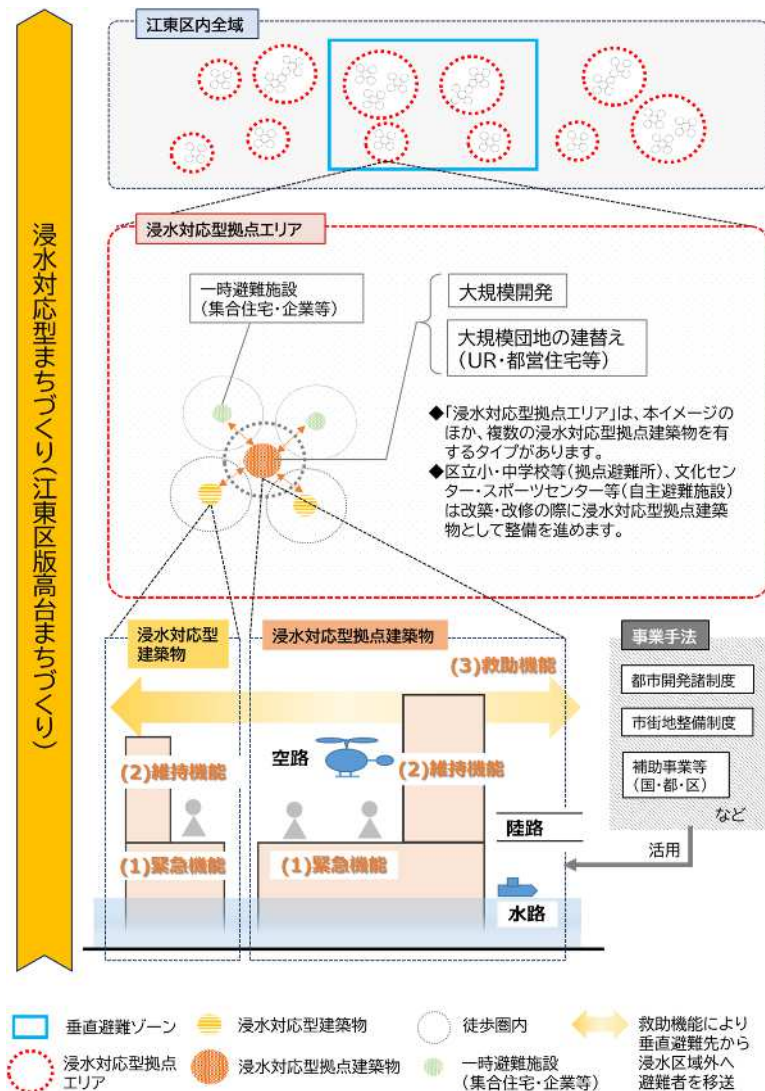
浸水対応型まちづくり(江東区版高台まちづくり)

江東区内全域

浸水対応型拠点エリア

一時避難施設
(集合住宅・企業等)

大規模開発

大規模団地の建替え
(UR・都営住宅等)

◆「浸水対応型拠点エリア」は、本イメージのほか、複数の浸水対応型拠点建築物を有するタイプがあります。
◆区立小・中学校等(拠点避難所)、文化センター・スポーツセンター等(自主避難施設)は改築・改修の際に浸水対応型拠点建築物として整備を進めます。

浸水対応型建築物

浸水対応型拠点建築物

事業手法

(3)救助機能

都市開発諸制度

市街地整備制度

補助事業等
(国・都・区)

など

空路

(2)維持機能

(2)維持機能

陸路

活用

(1)緊急機能

(1)緊急機能

水路

垂直避難ゾーン

浸水対応型建築物

徒歩圏内

救助機能により垂直避難先から浸水区域外へ避難者を移送

浸水対応型拠点エリア

浸水対応型拠点建築物

一時避難施設
(集合住宅・企業等)